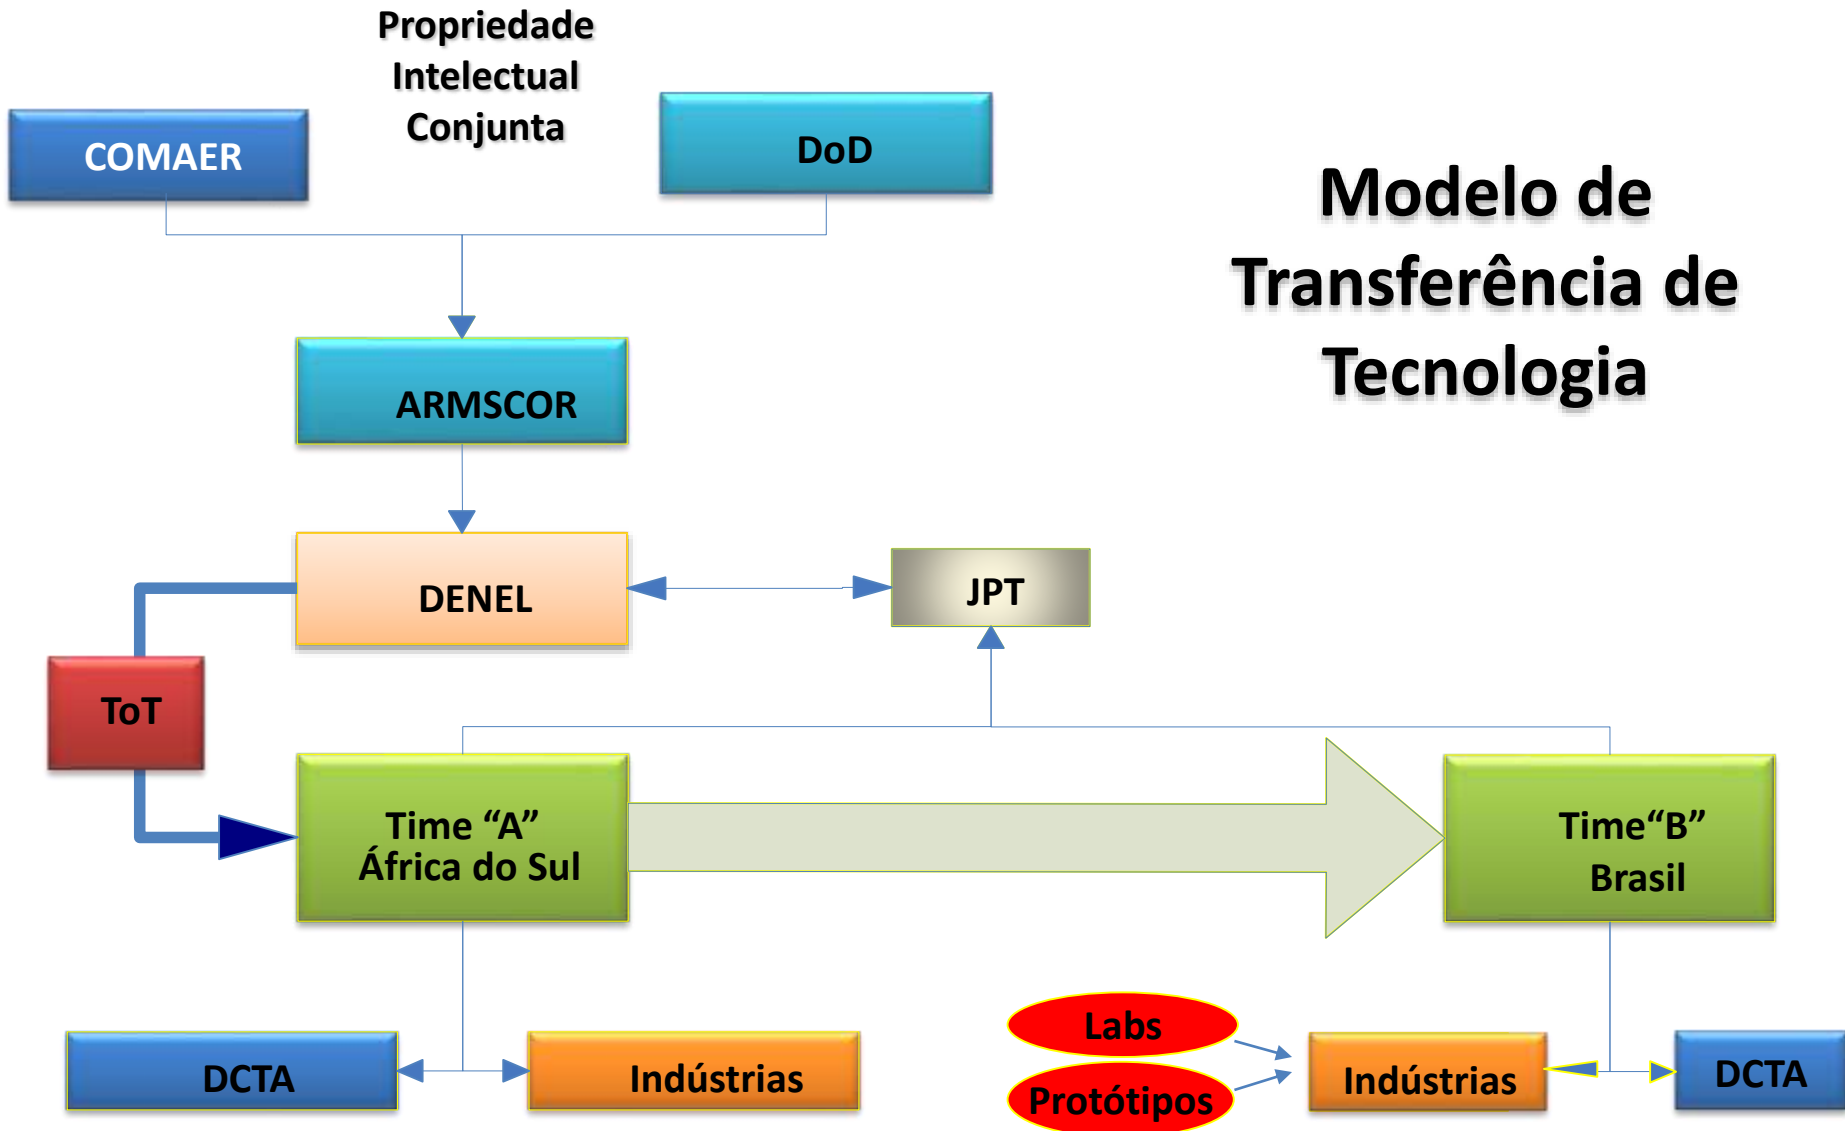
Propriedade Intelectual Conjunta

COMAER

DoD

Modelo de Transferência de Tecnologia

ARMSCOR

DENEL

JPT

ToT

Time “A” África do Sul

Time“B” Brasil

DCTA

Indústrias

Labs

Protótipos

Indústrias

DCTA